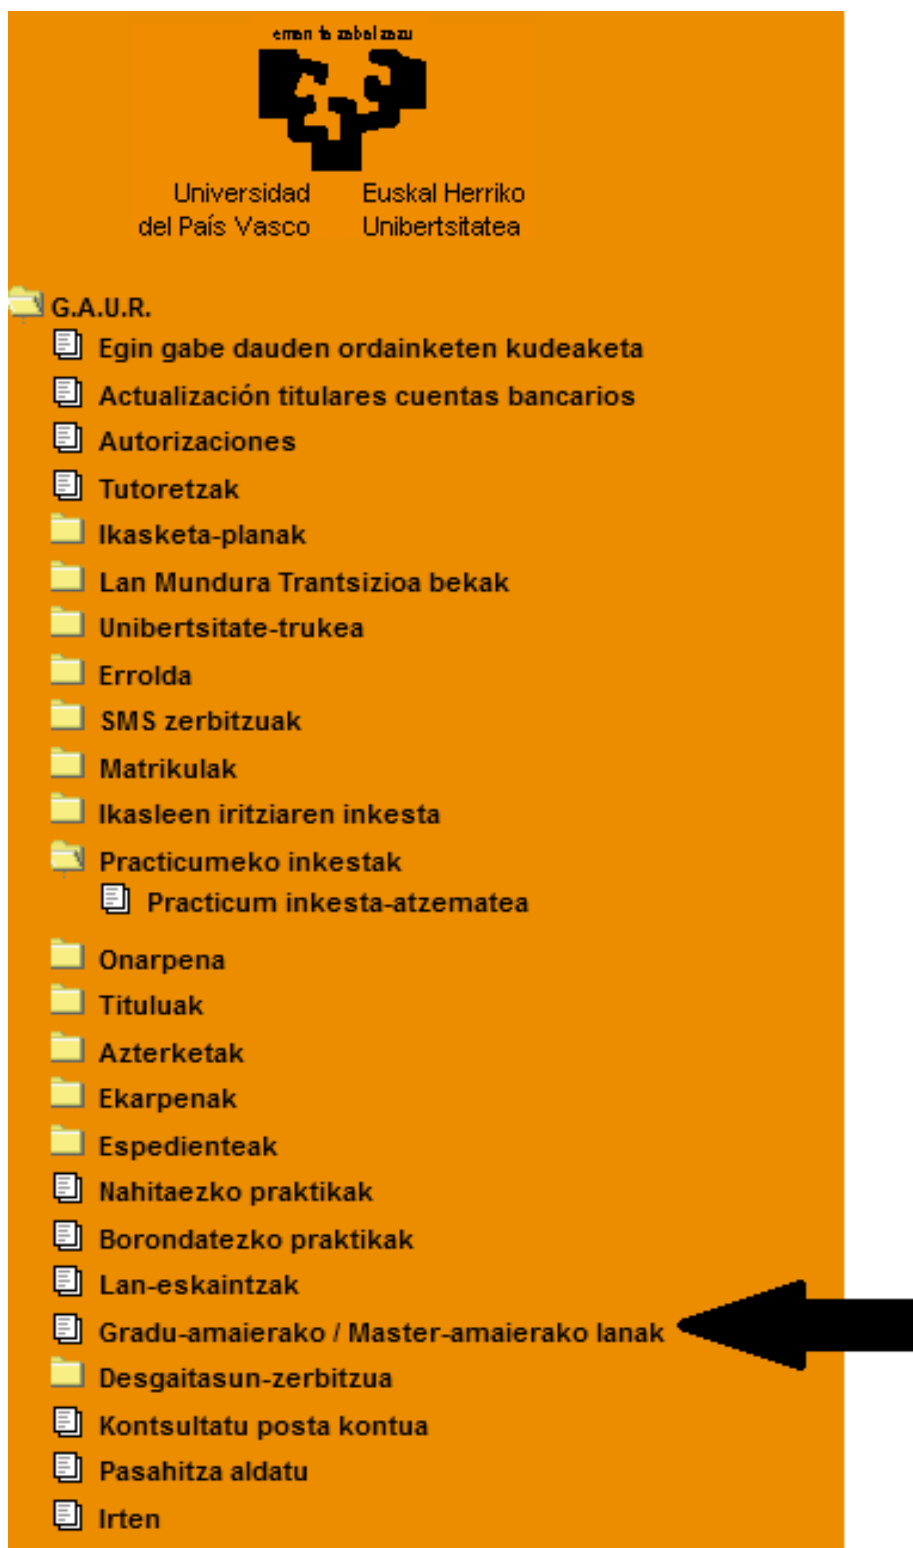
eman ta zabal zazu

Universidad del País Vasco

Euskal Herriko Unibertsitatea

G.A.U.R.
Egin gabe dauden ordainketen kudeaketa
Actualización titulares cuentas bancarios
Autorizaciones
Tutoretzak
Ikasketa-planak
Lan Mundura Trantsizioa bekak
Unibertsitate-trukea
Errolda
SMS zerbitzuak
Matrikulak
Ikasleen iritziaren inkesta
Practicumeko inkestak
Practicum inkesta-atzematea
Onarpena
Tituluak
Azterketak
Ekarpenak
Espedienteak
Nahitaezko praktikak
Borondatezko praktikak
Lan-eskaintzak
Gradu-amaierako / Master-amaierako lanak
Desgaitasun-zerbitzua
Kontsultatu posta kontua
Pasahitza aldatu
Irten